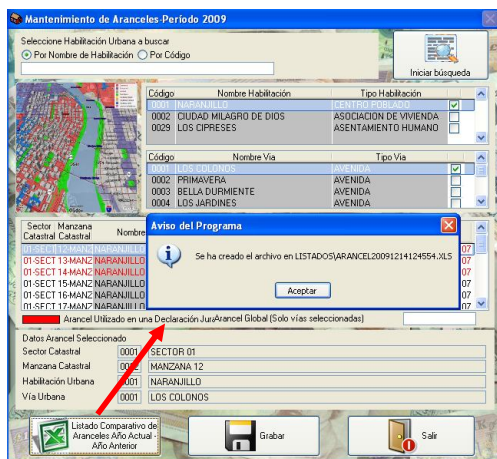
Mantenimiento de Aranceles-Periodo 2009

Seleccione Habilitación Urbana a buscar
Por Nombre de Habilitación   Por Código

Iniciar búsqueda

| Código | Nombre Habilitación | Tipo Habilitación |
|---|---|---|
| 0001 | NARANJILLO | CENTRO POBLADO |
| 0002 | CIUDAD MILAGRO DE DIOS | ASOCIACION DE VIVIENDA |
| 0029 | LOS CIPRESES | ASENTAMIENTO HUMANO |

| Código | Nombre Via | Tipo Via |
|---|---|---|
| 0001 | LOS COLONOS | AVENIDA |
| 0002 | PRIMAVERA | AVENIDA |
| 0003 | BELLA DURMIENTE | AVENIDA |
| 0004 | LOS JARDINES | AVENIDA |

| Sector Catastral | Manzana Catastral | Nombre |
|---|---|---|
| 01-SECT | 12-MANZ | NARANJILLO |
| 01-SECT | 13-MANZ | NARANJILLO |
| 01-SECT | 14-MANZ | NARANJILLO |
| 01-SECT | 15-MANZ | NARANJILLO |
| 01-SECT | 16-MANZ | NARANJILLO |
| 01-SECT | 17-MANZ | NARANJILLO |

07
07
07
07
07
07

Aviso del Programa

Se ha creado el archivo en LISTADOS\ARANCEL20091214124554.XLS

Aceptar

Arancel Utilizado en una Declaración Jura Arancel Global (Solo vías seleccionadas)

Datos Arancel Seleccionado
Sector Catastral 0001 SECTOR 01
Manzana Catastral 0012 MANZANA 12
Habilitación Urbana 0001 NARANJILLO
Vía Urbana 0001 LOS COLONOS

Listado Comparativo de Aranceles Año Actual - Año Anterior

Grabar

Salir